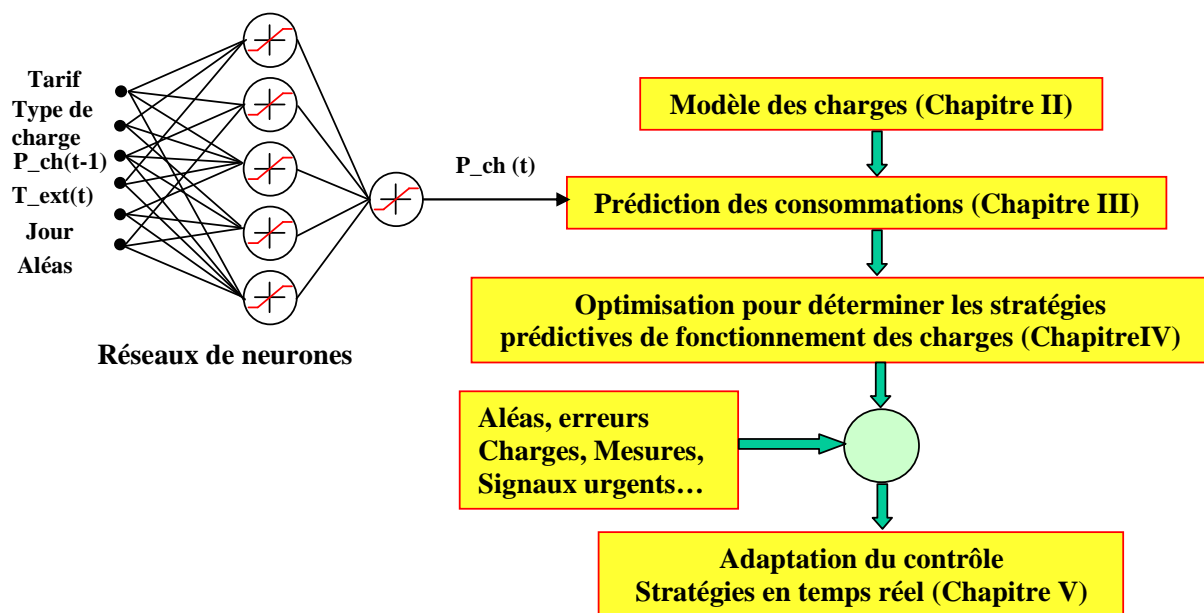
Tarif
Type de charge
P_ch(t-1)
T_ext(t)
Jour
Aléas

P_ch (t)

Réseaux de neurones

Modèle des charges (Chapitre II)

Prédiction des consommations (Chapitre III)

Optimisation pour déterminer les stratégies prédictives de fonctionnement des charges (ChapitreIV)

Aléas, erreurs
Charges, Mesures,
Signaux urgents…

Adaptation du contrôle
Stratégies en temps réel (Chapitre V)